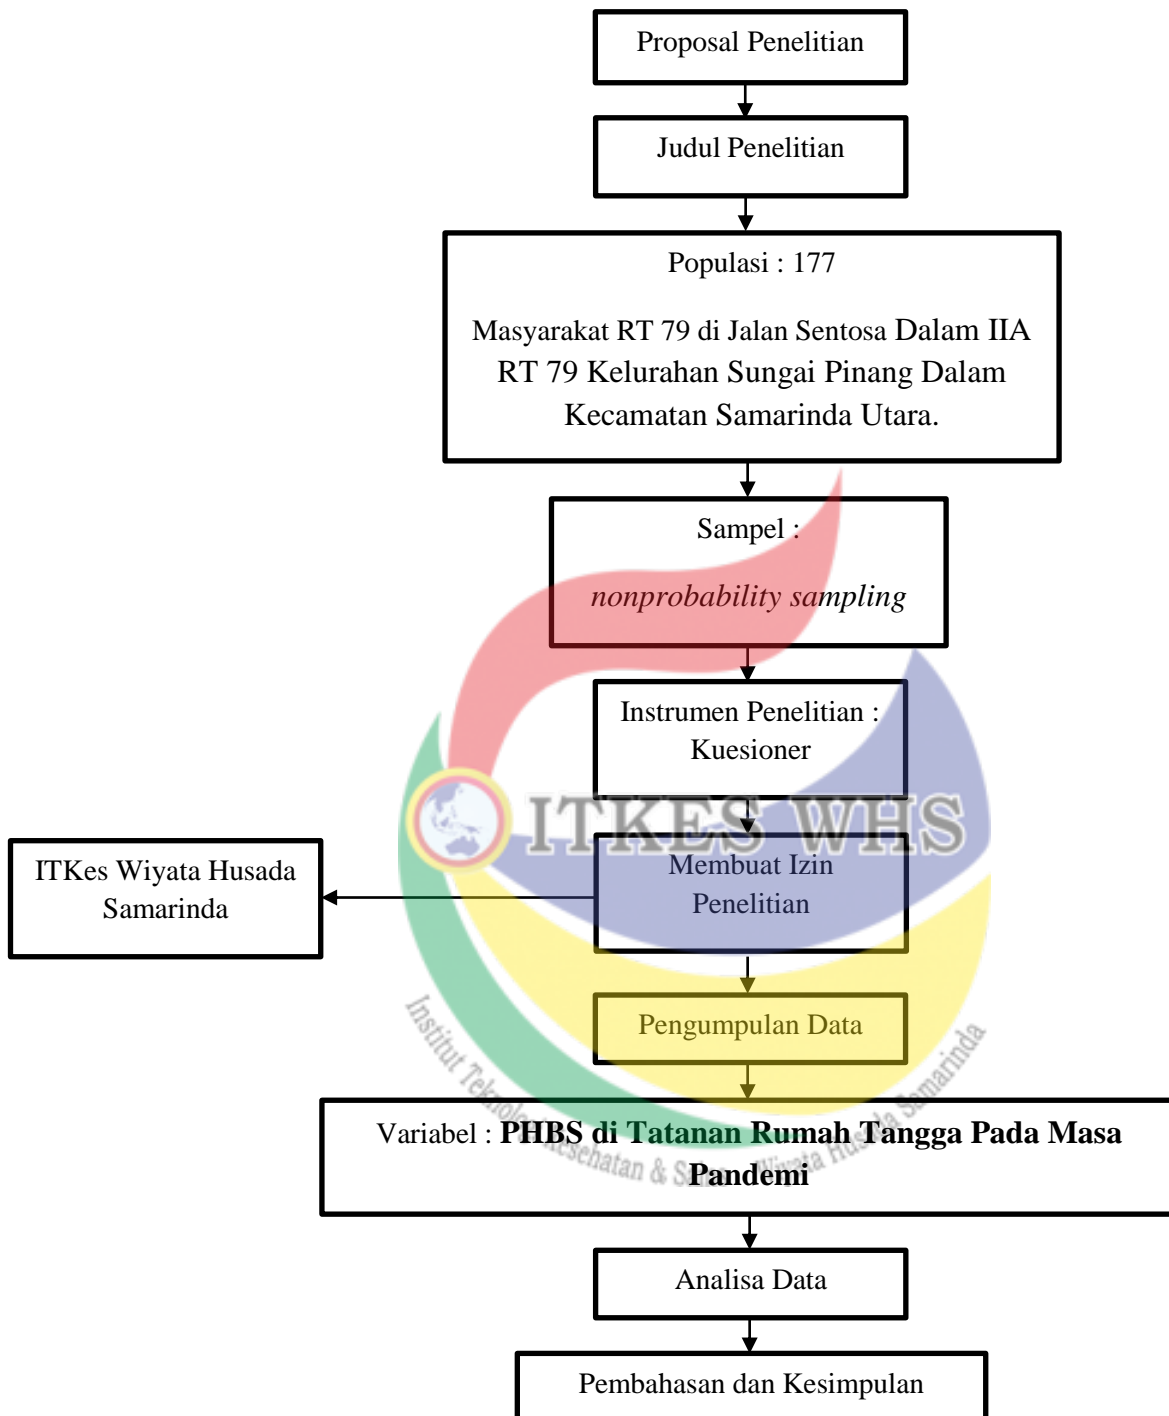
Proposal Penelitian

Judul Penelitian

Populasi : 177

Masyarakat RT 79 di Jalan Sentosa Dalam IIA RT 79 Kelurahan Sungai Pinang Dalam Kecamatan Samarinda Utara.

Sampel :

*nonprobability sampling*

Instrumen Penelitian : Kuesioner

ITKES WHS

Membuat Izin Penelitian

ITKes Wiyata Husada Samarinda

Pengumpulan Data

Institut Teknologi Kesehatan & Sains Wiyata Husada Samarinda

Variabel : **PHBS di Tatanan Rumah Tangga Pada Masa Pandemi**

Analisa Data

Pembahasan dan Kesimpulan